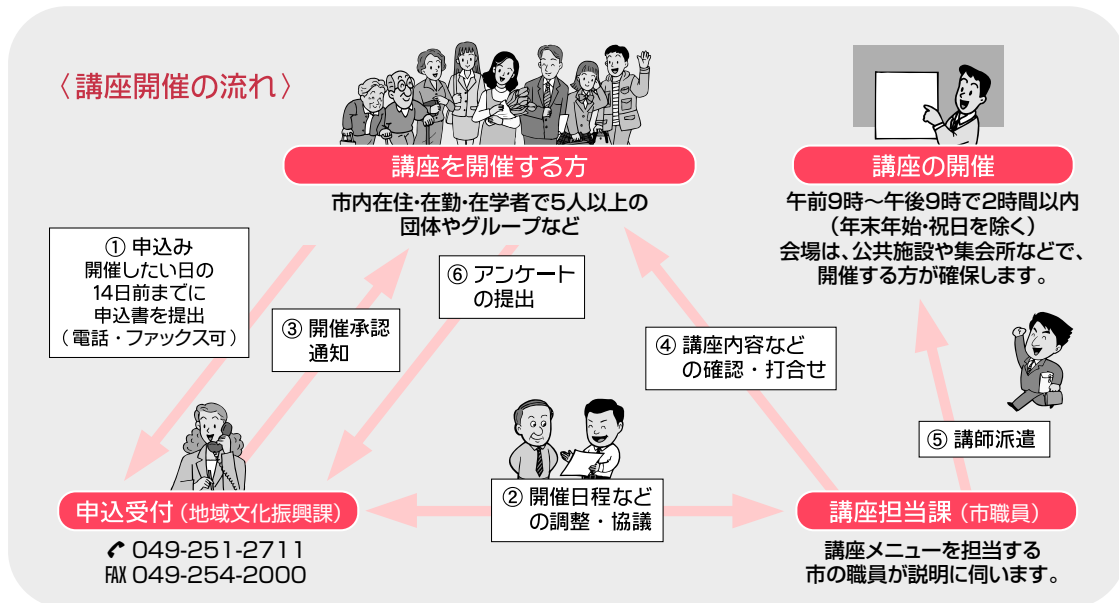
〈講座開催の流れ〉

講座を開催する方
市内在住･在勤･在学者で5人以上の団体やグループなど

講座の開催
午前9時～午後9時で2時間以内
（年末年始･祝日を除く）
会場は、公共施設や集会所などで、開催する方が確保します。

① 申込み
開催したい日の
14日前までに
申込書を提出
（電話・ファックス可）

③ 開催承認
通知

⑥ アンケート
の提出

④ 講座内容など
の確認・打合せ

⑤ 講師派遣

② 開催日程など
の調整・協議

申込受付（地域文化振興課）
049-251-2711
FAX 049-254-2000

講座担当課（市職員）
講座メニューを担当する
市の職員が説明に伺います。